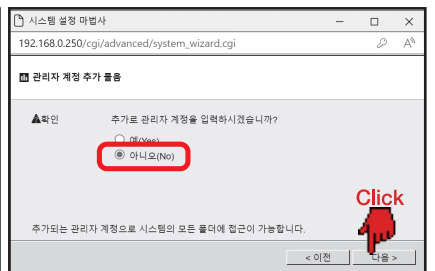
시스템 설정 마법사

192.168.0.250/cgi/advanced/system_wizard.cgi

관리자 계정 추가 물음

확인

추가로 관리자 계정을 입력하시겠습니까?

예(Yes)

아니오(No)

Click

추가되는 관리자 계정으로 시스템의 모든 폴더에 접근이 가능합니다.

< 이전

다음 >